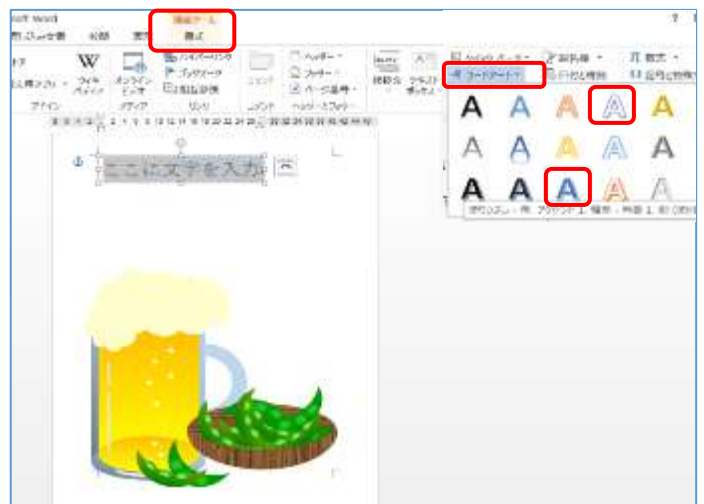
oft Word
描画ツール
書式
ワードアート
ここに文字を入力
ヘッダー
フッター
ページ番号
ハイパーリンク
ブックマーク
相互参照
オンライン ビデオ
ウィキペディア
コメント
テキスト ボックス
クイック パーツ
署名欄
日付と時刻
数式
記号と特殊文字
メディア
リンク
ヘッダーとフッター
塗りつぶし - 青、アクセント 1、輪郭 - 背景 1、影(ぼかしなし)
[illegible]